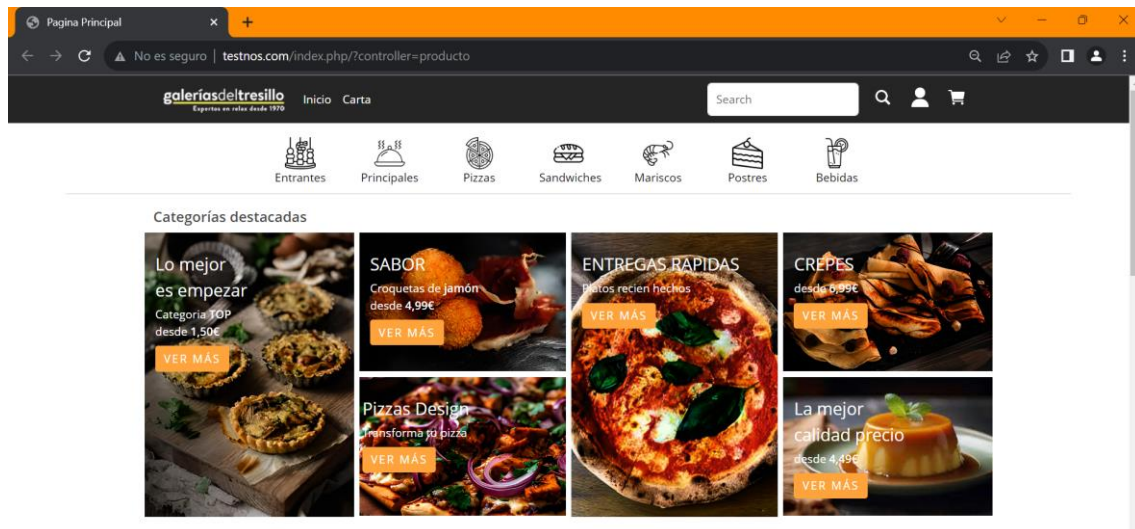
Pagina Principal ×  +

No es seguro | testnos.com/index.php/?controller=producto

galeríasdeltresillo
Expertos en relax desde 1970

Inicio Carta

Search

Entrantes Principales Pizzas Sandwiches Mariscos Postres Bebidas

Categorías destacadas

Lo mejor es empezar
Categoria TOP
desde 1,50€
VER MÁS

SABOR
Croquetas de jamón
desde 4,99€
VER MÁS

ENTREGAS RAPIDAS
Platos recien hechos
VER MÁS

CREPES
desde 6,99€
VER MÁS

Pizzas Design
Transforma tu pizza
VER MÁS

La mejor calidad precio
desde 4,49€
VER MÁS